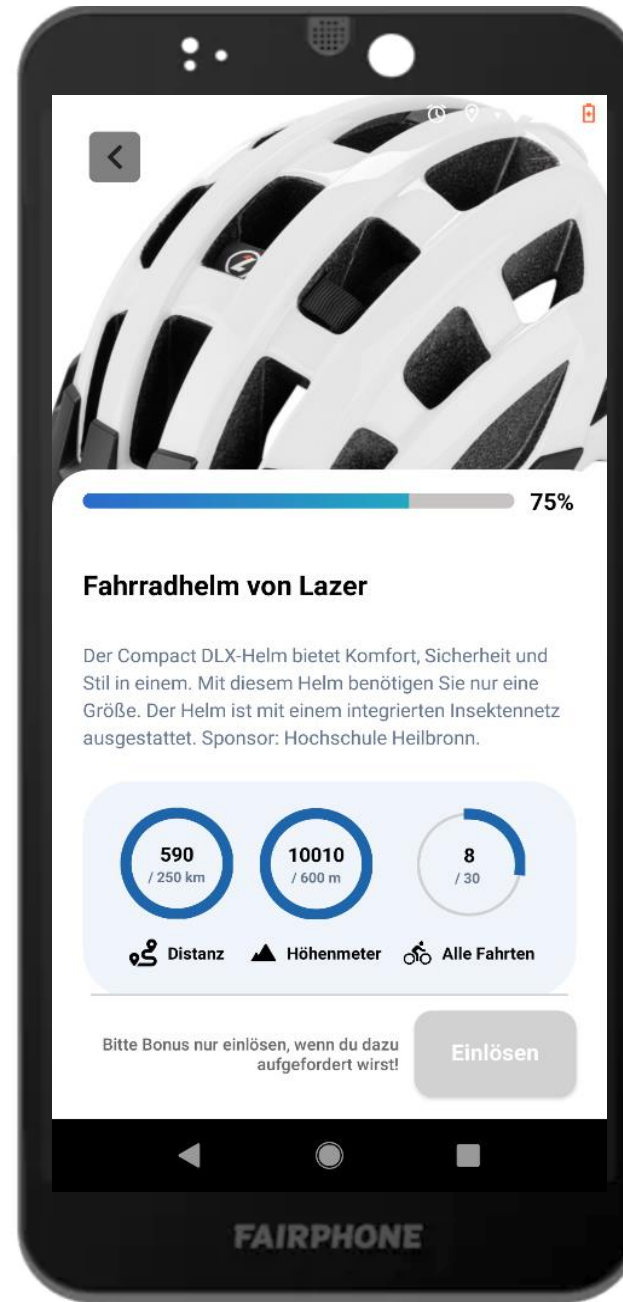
75%

Fahrradhelm von Lazer

Der Compact DLX-Helm bietet Komfort, Sicherheit und Stil in einem. Mit diesem Helm benötigen Sie nur eine Größe. Der Helm ist mit einem integrierten Insektennetz ausgestattet. Sponsor: Hochschule Heilbronn.

590
/ 250 km

10010
/ 600 m

8
/ 30

Distanz

Höhenmeter

Alle Fahrten

Bitte Bonus nur einlösen, wenn du dazu aufgefordert wirst!

Einlösen

FAIRPHONE